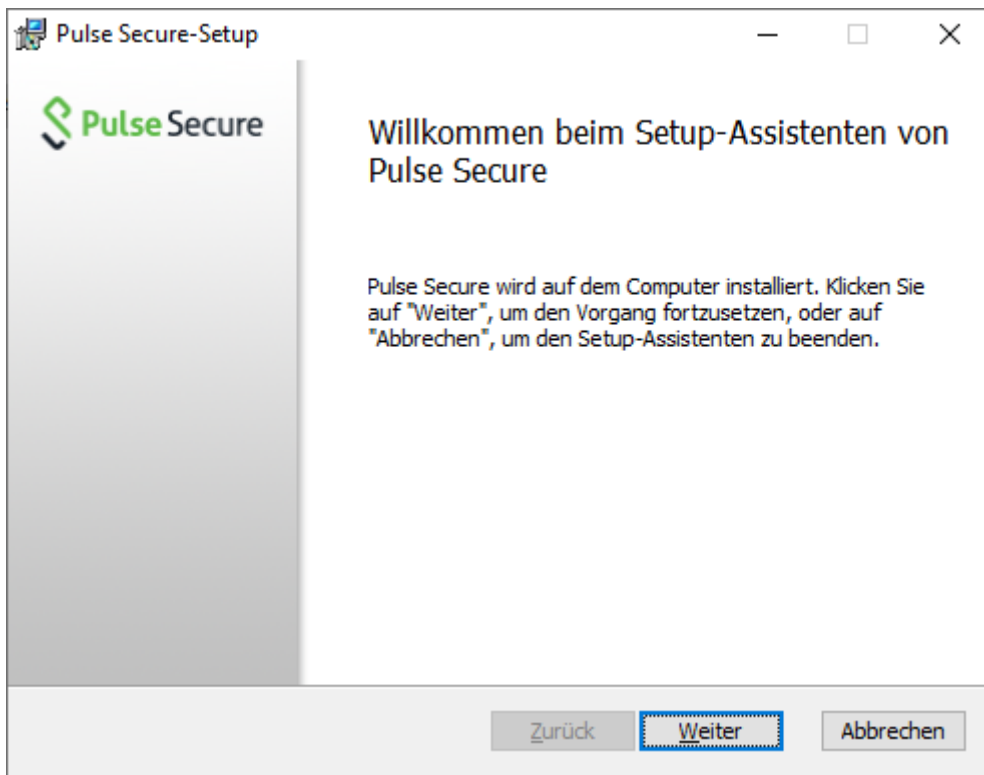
Pulse Secure-Setup

Pulse Secure

Willkommen beim Setup-Assistenten von Pulse Secure

Pulse Secure wird auf dem Computer installiert. Klicken Sie auf "Weiter", um den Vorgang fortzusetzen, oder auf "Abbrechen", um den Setup-Assistenten zu beenden.

Zurück Weiter Abbrechen